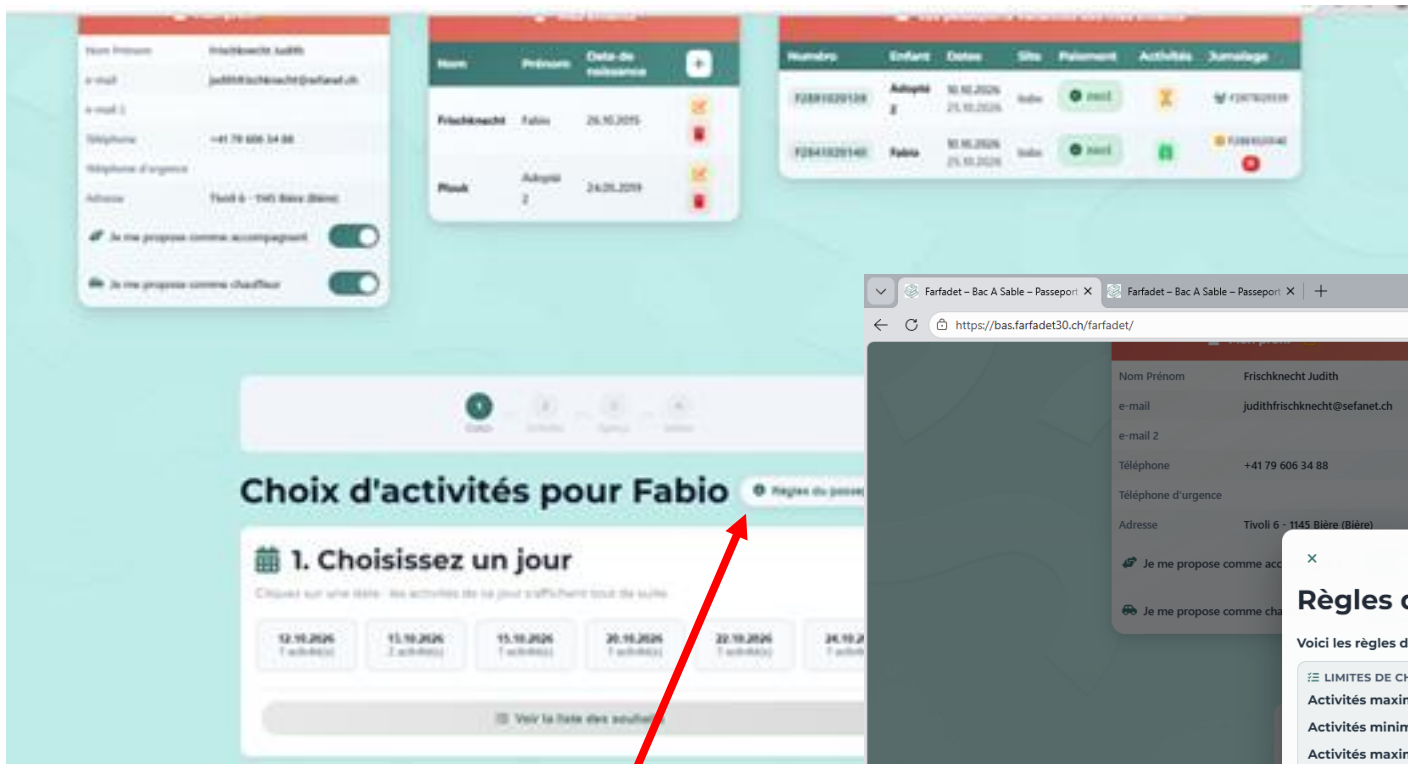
Nom Prénom Frischknecht Judith
e-mail judithfrischknecht@sefanet.ch
e-mail 2
Téléphone +41 79 606 34 88
Téléphone d'urgence
Adresse Tivoli 6 - 1145 Bière (Bière)
Je me propose comme accompagnant
Je me propose comme chauffeur

| Nom | Prénom | Date de naissance | + |
|---|---|---|---|
| Frischknecht | Fabio | 26.10.2015 | |
| Plouk | Adopté 2 | 24.05.2019 | |

| Numéro | Enfant | Dates | Site | Paiement | Activités | Jumelage |
|---|---|---|---|---|---|---|
| F2810202139 | Adopté 2 | 10.10.2026 25.10.2026 | bulle | Payé | | F2810202139 |
| F2810202140 | Fabio | 10.10.2026 25.10.2026 | bulle | Payé | | F2810202140 |

1 2 3 4
Dates Activités Aperçu Valider

Choix d'activités pour Fabio
Règles du passe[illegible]

1. Choisissez un jour
Cliquez sur une date : les activités de ce jour s'affichent tout de suite.

12.10.2026 1 activité(s)
13.10.2026 2 activité(s)
15.10.2026 1 activité(s)
20.10.2026 1 activité(s)
22.10.2026 1 activité(s)
24.10.2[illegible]

Voir la liste des souhaits

Farfadet – Bac A Sable – Passeport ×
Farfadet – Bac A Sable – Passeport ×
+
https://bas.farfadet30.ch/farfadet/

Nom Prénom Frischknecht Judith
e-mail judithfrischknecht@sefanet.ch
e-mail 2
Téléphone +41 79 606 34 88
Téléphone d'urgence
Adresse Tivoli 6 - 1145 Bière (Bière)
Je me propose comme acc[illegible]
Je me propose comme cha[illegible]

×
Règles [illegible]
Voici les règles d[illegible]
LIMITES DE CH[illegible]
Activités maxim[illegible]
Activités minim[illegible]
Activités maxim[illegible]